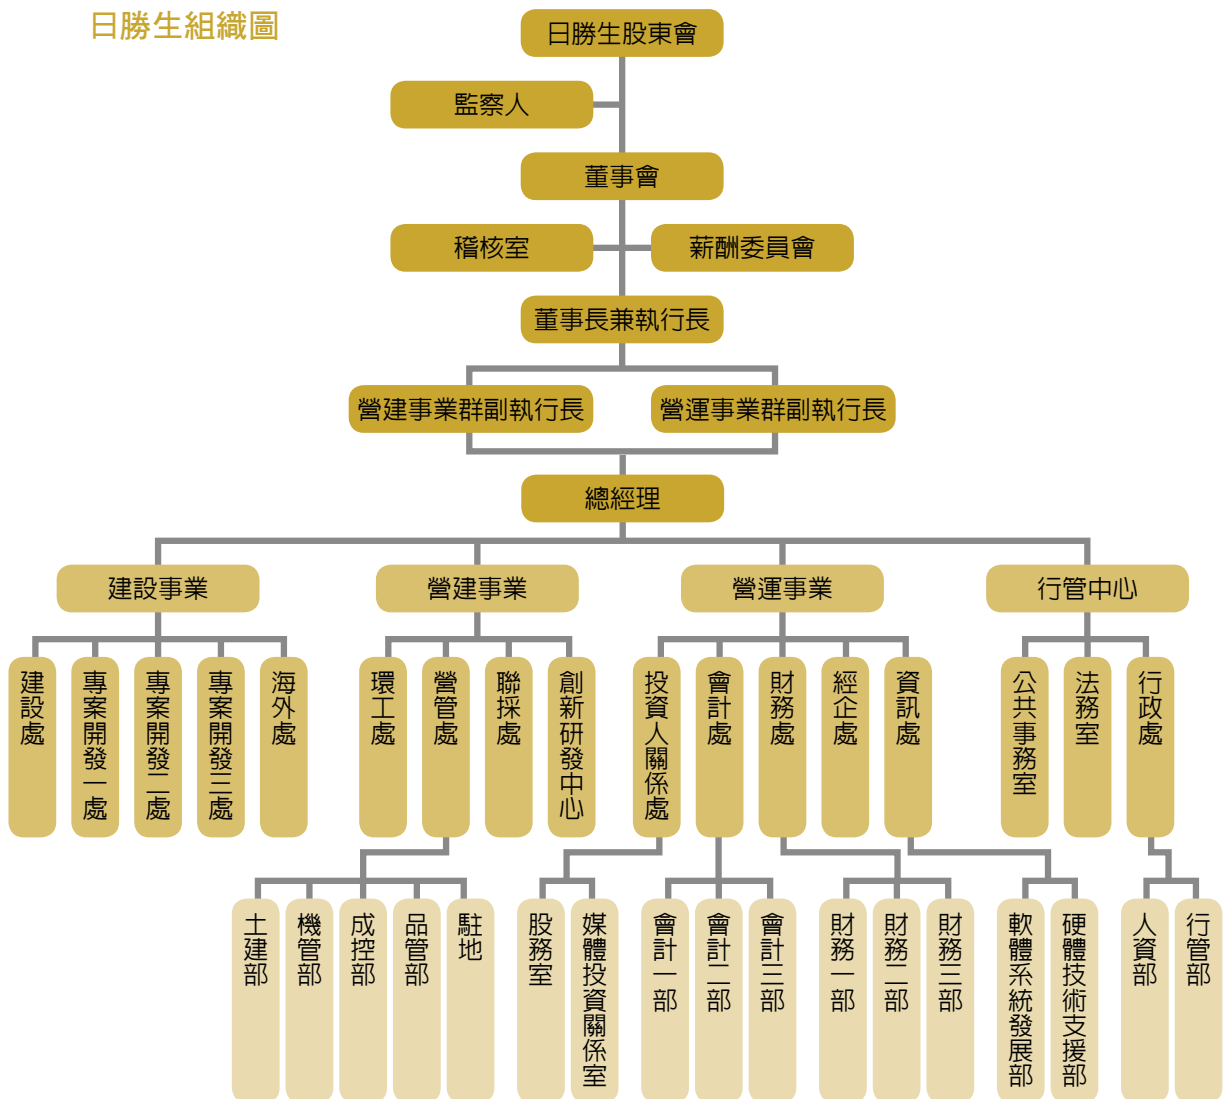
日勝生組織圖

日勝生股東會

監察人

董事會

稽核室

薪酬委員會

董事長兼執行長

營建事業群副執行長

營運事業群副執行長

總經理

建設事業

營建事業

營運事業

行管中心

建設處

專案開發一處

專案開發二處

專案開發三處

海外處

環工處

營管處

聯採處

創新研發中心

投資人關係處

會計處

財務處

經企處

資訊處

公共事務室

法務室

行政處

土建部

機管部

成控部

品管部

駐地

股務室

媒體投資關係室

會計一部

會計二部

會計三部

財務一部

財務二部

財務三部

軟體系統發展部

硬體技術支援部

人資部

行管部